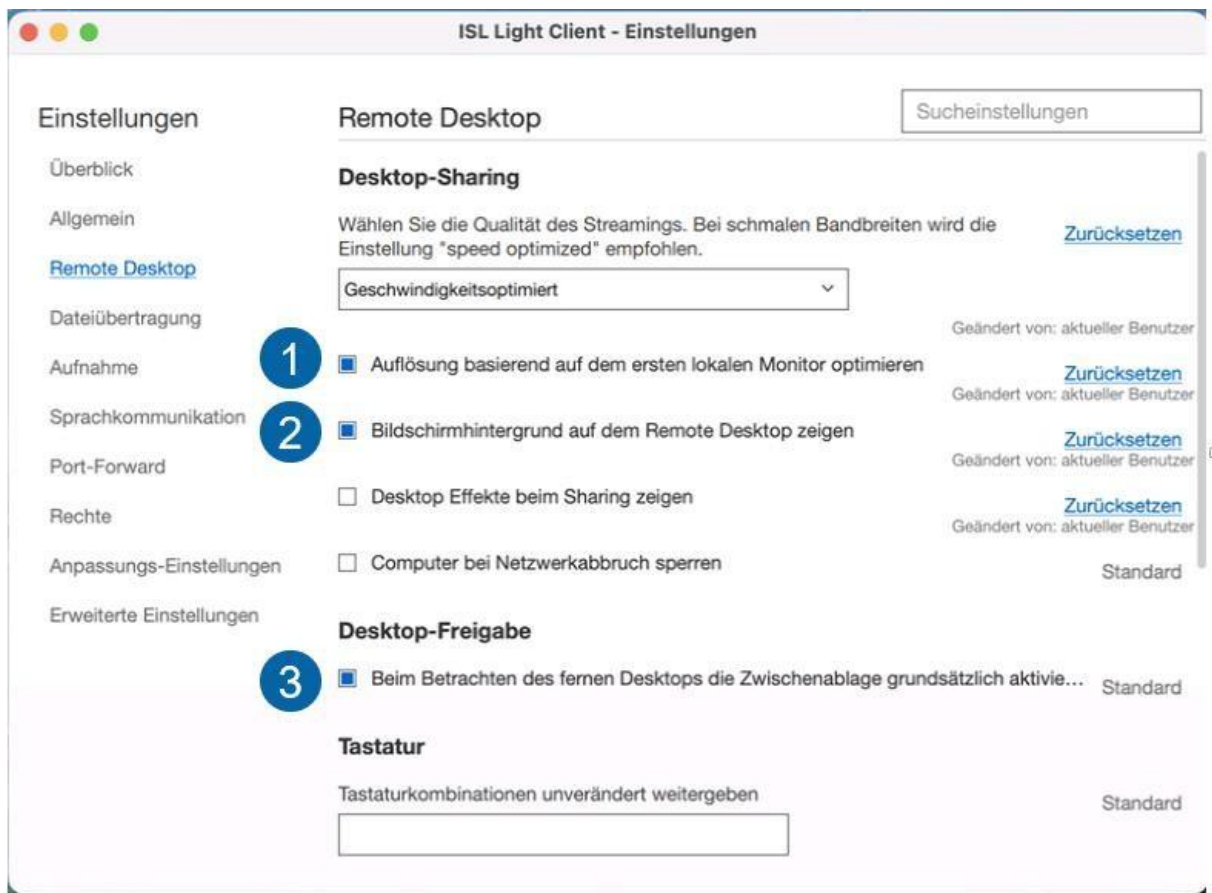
ISL Light Client - Einstellungen

Einstellungen

Überblick

Allgemein

Remote Desktop

Dateiübertragung

Aufnahme

Sprachkommunikation

Port-Forward

Rechte

Anpassungs-Einstellungen

Erweiterte Einstellungen

Remote Desktop

Sucheinstellungen

Desktop-Sharing

Wählen Sie die Qualität des Streamings. Bei schmalen Bandbreiten wird die Einstellung "speed optimized" empfohlen.

Zurücksetzen

Geschwindigkeitsoptimiert

Geändert von: aktueller Benutzer

1

Auflösung basierend auf dem ersten lokalen Monitor optimieren

Zurücksetzen

Geändert von: aktueller Benutzer

2

Bildschirmhintergrund auf dem Remote Desktop zeigen

Zurücksetzen

Geändert von: aktueller Benutzer

Desktop Effekte beim Sharing zeigen

Zurücksetzen

Geändert von: aktueller Benutzer

Computer bei Netzwerkabbruch sperren

Standard

Desktop-Freigabe

3

Beim Betrachten des fernen Desktops die Zwischenablage grundsätzlich aktivie...

Standard

Tastatur

Tastaturkombinationen unverändert weitergeben

Standard